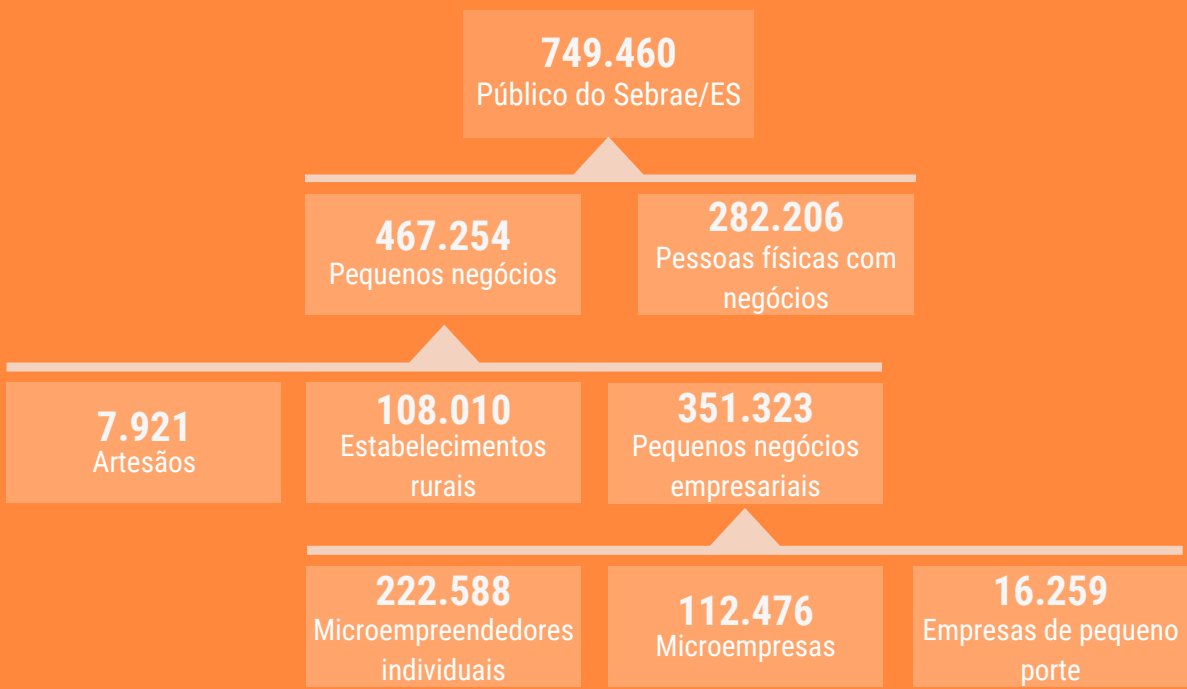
749.460
Público do Sebrae/ES

467.254
Pequenos negócios

282.206
Pessoas físicas com negócios

7.921
Artesãos

108.010
Estabelecimentos rurais

351.323
Pequenos negócios empresariais

222.588
Microempreendedores individuais

112.476
Microempresas

16.259
Empresas de pequeno porte